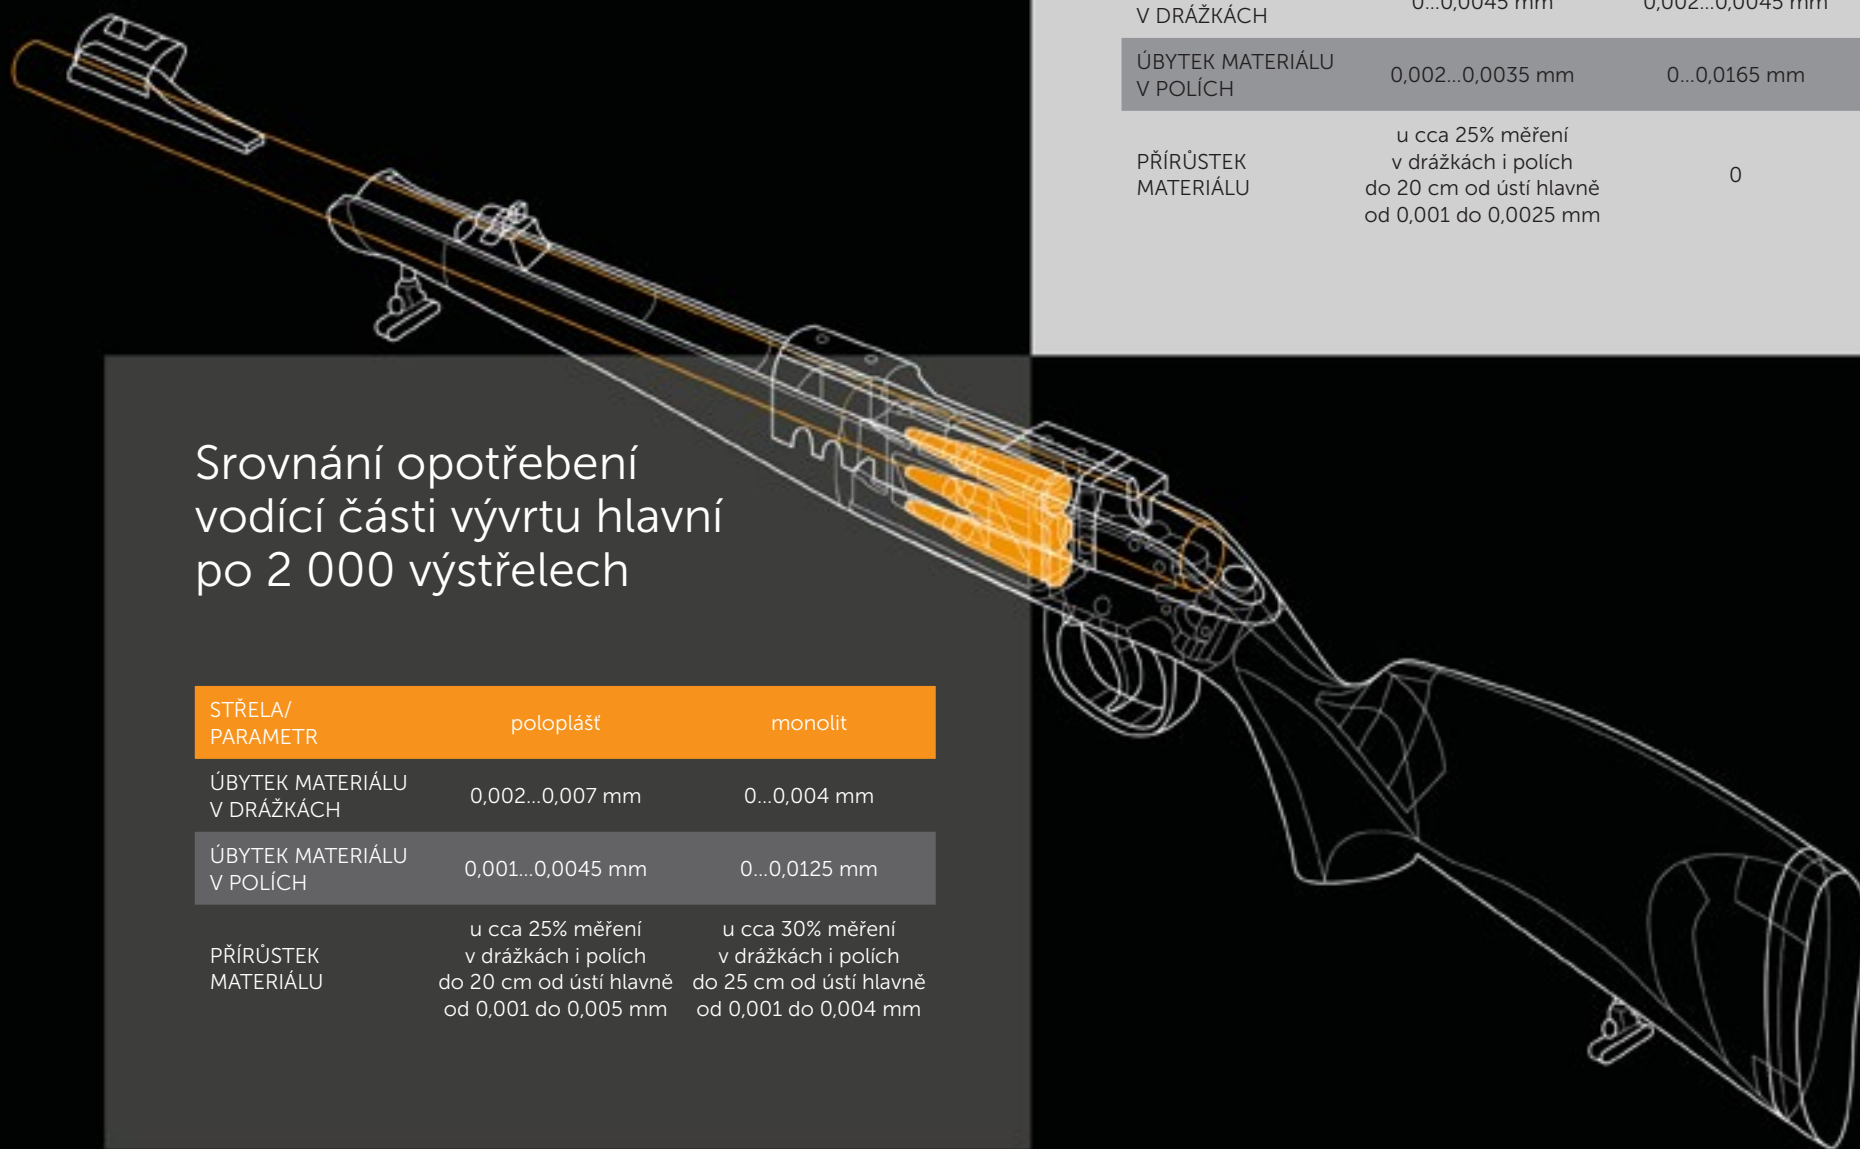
| V DRÁŽKÁCH | 0...0,0045 mm | 0,002...0,0045 mm |
|---|---|---|
| ÚBYTEK MATERIÁLU V POLÍCH | 0,002...0,0035 mm | 0...0,0165 mm |
| PŘÍRŮSTEK MATERIÁLU | u cca 25% měření v drážkách i polích do 20 cm od ústí hlavně od 0,001 do 0,0025 mm | 0 |

Srovnání opotřebení vodící části vývrtu hlavní po 2 000 výstřelech

| STŘELA/ PARAMETR | poloplášť | monolit |
|---|---|---|
| ÚBYTEK MATERIÁLU V DRÁŽKÁCH | 0,002...0,007 mm | 0...0,004 mm |
| ÚBYTEK MATERIÁLU V POLÍCH | 0,001...0,0045 mm | 0...0,0125 mm |
| PŘÍRŮSTEK MATERIÁLU | u cca 25% měření v drážkách i polích do 20 cm od ústí hlavně od 0,001 do 0,005 mm | u cca 30% měření v drážkách i polích do 25 cm od ústí hlavně od 0,001 do 0,004 mm |